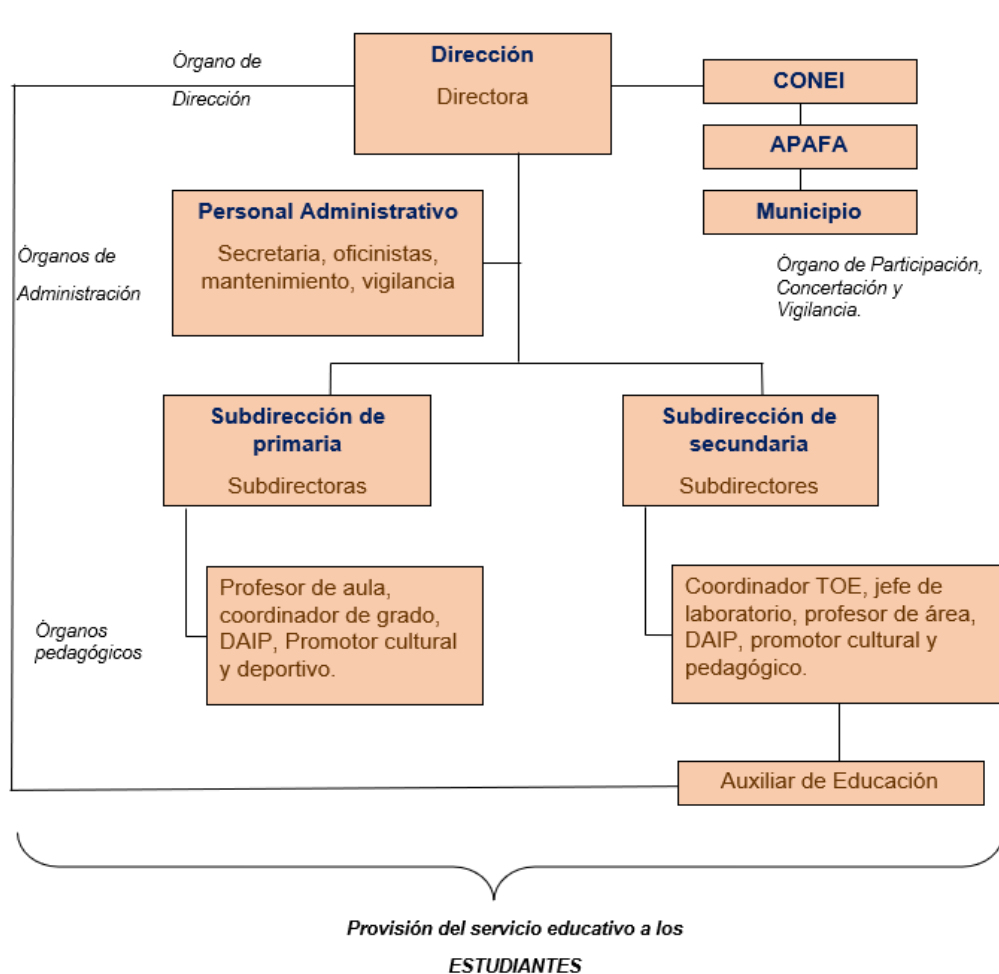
Òrgano de Dirección

Dirección

Directora

CONEI

APAFA

Municipio

Òrgano de Participación, Concertación y Vigilancia.

Personal Administrativo

Secretaria, oficinistas, mantenimiento, vigilancia

Òrganos de Administración

Subdirección de primaria

Subdirectoras

Subdirección de secundaria

Subdirectores

Òrganos pedagógicos

Profesor de aula, coordinador de grado, DAIP, Promotor cultural y deportivo.

Coordinador TOE, jefe de laboratorio, profesor de área, DAIP, promotor cultural y pedagógico.

Auxiliar de Educación

Provisión del servicio educativo a los ESTUDIANTES